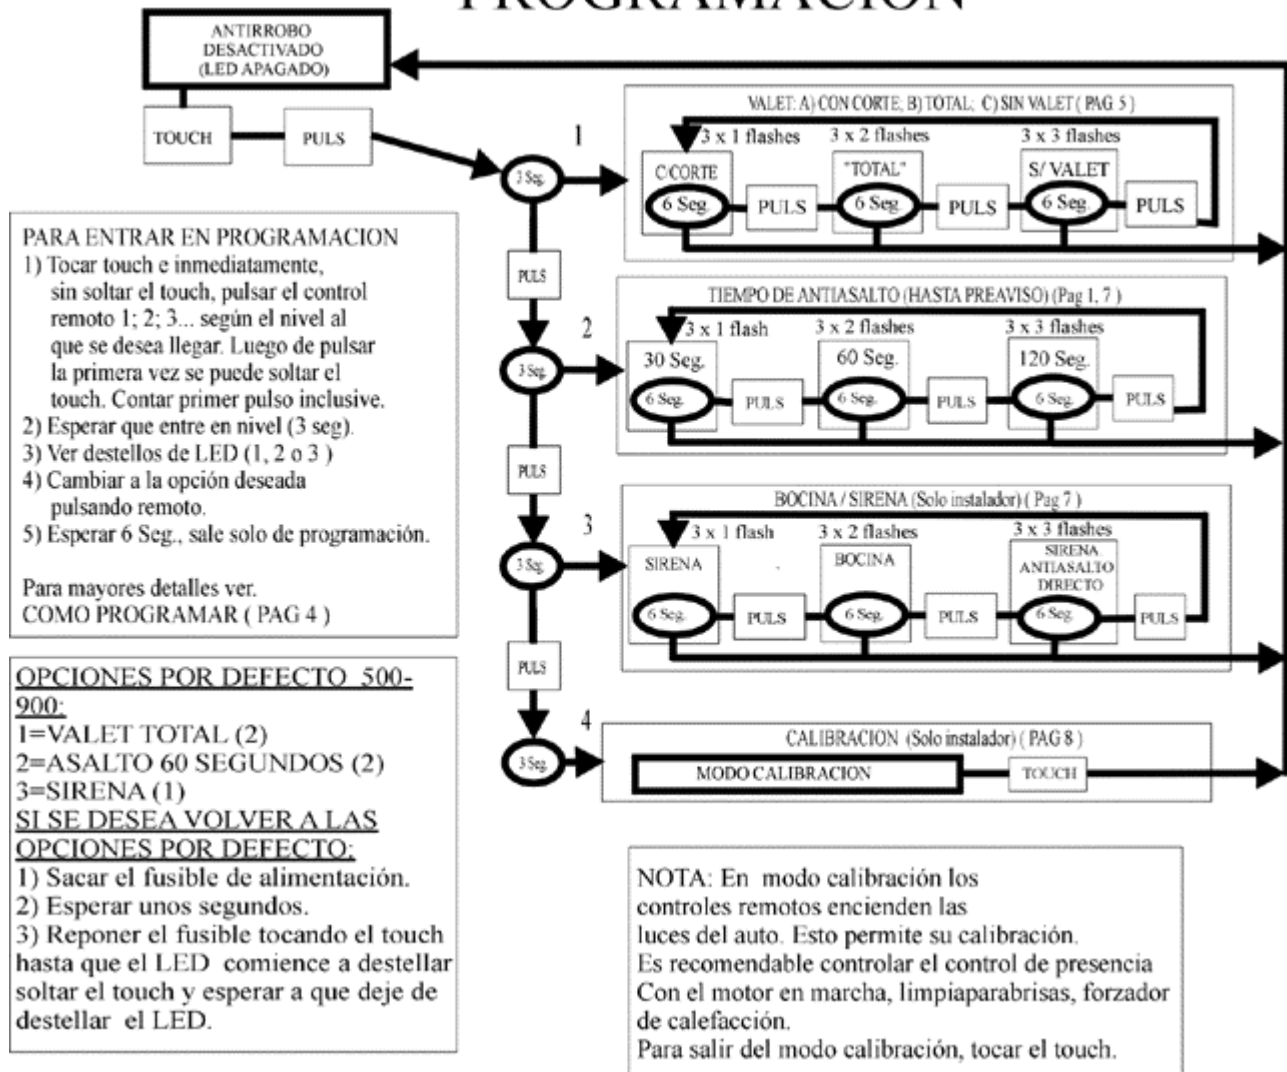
PROGRAMACION

ANTIRROBO DESACTIVADO (LED APAGADO)

TOUCH

PULS

1

3 Seg.

VALET: A) CON CORTE, B) TOTAL; C) SIN VALET ( PAG 5 )

3 x 1 flashes

3 x 2 flashes

3 x 3 flashes

C/CORTE

"TOTAL"

S/ VALET

6 Seg.

PULS

6 Seg.

PULS

6 Seg.

PULS

PARA ENTRAR EN PROGRAMACION
1) Tocar touch e inmediatamente, sin soltar el touch, pulsar el control remoto 1; 2; 3... según el nivel al que se desea llegar. Luego de pulsar la primera vez se puede soltar el touch. Contar primer pulso inclusive.
2) Esperar que entre en nivel (3 seg).
3) Ver destellos de LED (1, 2 o 3 )
4) Cambiar a la opción deseada pulsando remoto.
5) Esperar 6 Seg., sale solo de programación.

Para mayores detalles ver. COMO PROGRAMAR ( PAG 4 )

PULS

2

3 Seg.

TIEMPO DE ANTIASALTO (HASTA PREAVISO) (Pag 1, 7 )

3 x 1 flash

3 x 2 flashes

3 x 3 flashes

30 Seg.

60 Seg.

120 Seg.

6 Seg.

PULS

6 Seg.

PULS

6 Seg.

PULS

PULS

3

3 Seg.

BOCINA / SIRENA (Solo instalador) ( Pag 7 )

3 x 1 flash

3 x 2 flashes

3 x 3 flashes

SIRENA

BOCINA

SIRENA ANTIASALTO DIRECTO

6 Seg.

PULS

6 Seg.

PULS

6 Seg.

PULS

OPCIONES POR DEFECTO 500-900:
1=VALET TOTAL (2)
2=ASALTO 60 SEGUNDOS (2)
3=SIRENA (1)
SI SE DESEA VOLVER A LAS OPCIONES POR DEFECTO:
1) Sacar el fusible de alimentación.
2) Esperar unos segundos.
3) Reponer el fusible tocando el touch hasta que el LED comience a destellar soltar el touch y esperar a que deje de destellar el LED.

PULS

4

3 Seg.

CALIBRACION (Solo instalador) ( PAG 8 )

MODO CALIBRACION

TOUCH

NOTA: En modo calibración los controles remotos encienden las luces del auto. Esto permite su calibración.
Es recomendable controlar el control de presencia Con el motor en marcha, limpiaparabrisas, forzador de calefacción.
Para salir del modo calibración, tocar el touch.